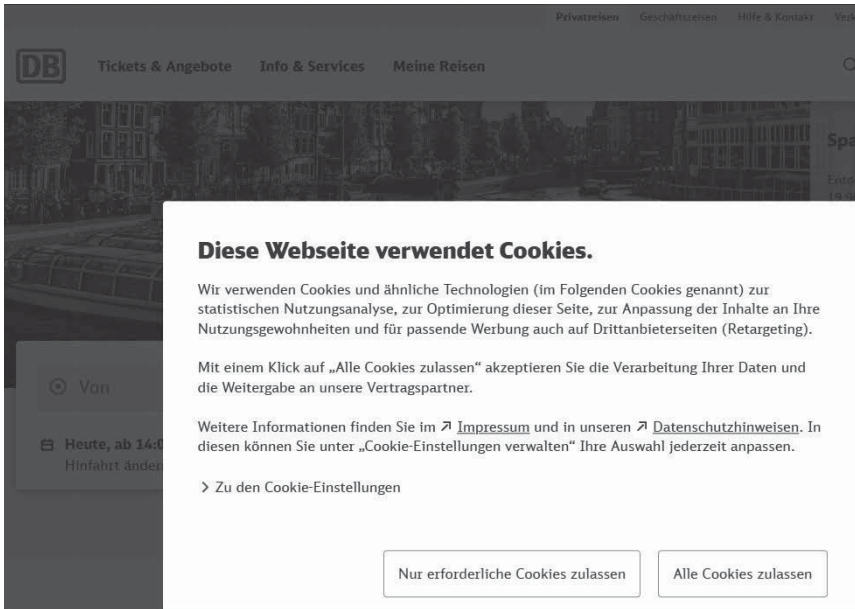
Privatreisen Geschäftsreisen Hilfe & Kontakt Verk

DB Tickets & Angebote Info & Services Meine Reisen

Spa

Entd
19.9

Diese Webseite verwendet Cookies.

Wir verwenden Cookies und ähnliche Technologien (im Folgenden Cookies genannt) zur statistischen Nutzungsanalyse, zur Optimierung dieser Seite, zur Anpassung der Inhalte an Ihre Nutzungsgewohnheiten und für passende Werbung auch auf Drittanbieterseiten (Retargeting).

Mit einem Klick auf „Alle Cookies zulassen“ akzeptieren Sie die Verarbeitung Ihrer Daten und die Weitergabe an unsere Vertragspartner.

Weitere Informationen finden Sie im ↗ Impressum und in unseren ↗ Datenschutzhinweisen. In diesen können Sie unter „Cookie-Einstellungen verwalten“ Ihre Auswahl jederzeit anpassen.

Von

Heute, ab 14:0
Hinfahrt änder

> Zu den Cookie-Einstellungen

Nur erforderliche Cookies zulassen

Alle Cookies zulassen